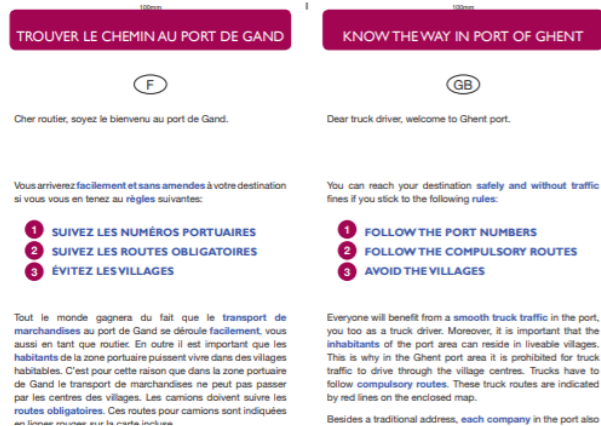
100mm

TROUVER LE CHEMIN AU PORT DE GAND

F

Cher routier, soyez le bienvenu au port de Gand.

Vous arrivez facilement et sans amendes à votre destination si vous vous en tenez au règles suivantes:

1 SUIVEZ LES NUMÉROS PORTUAIRES
2 SUIVEZ LES ROUTES OBLIGATOIRES
3 ÉVITEZ LES VILLAGES

Tout le monde gagnera du fait que le transport de marchandises au port de Gand se déroule facilement, vous aussi en tant que routier. En outre il est important que les habitants de la zone portuaire puissent vivre dans des villages habitables. C'est pour cette raison que dans la zone portuaire de Gand le transport de marchandises ne peut pas passer par les centres des villages. Les camions doivent suivre les routes obligatoires. Ces routes pour camions sont indiquées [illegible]

100mm

KNOW THE WAY IN PORT OF GHENT

GB

Dear truck driver, welcome to Ghent port.

You can reach your destination safely and without traffic fines if you stick to the following rules:

1 FOLLOW THE PORT NUMBERS
2 FOLLOW THE COMPULSORY ROUTES
3 AVOID THE VILLAGES

Everyone will benefit from a smooth truck traffic in the port, you too as a truck driver. Moreover, it is important that the inhabitants of the port area can reside in liveable villages. This is why in the Ghent port area it is prohibited for truck traffic to drive through the village centres. Trucks have to follow compulsory routes. These truck routes are indicated by red lines on the enclosed map.

Besides a traditional address, each company in the port also